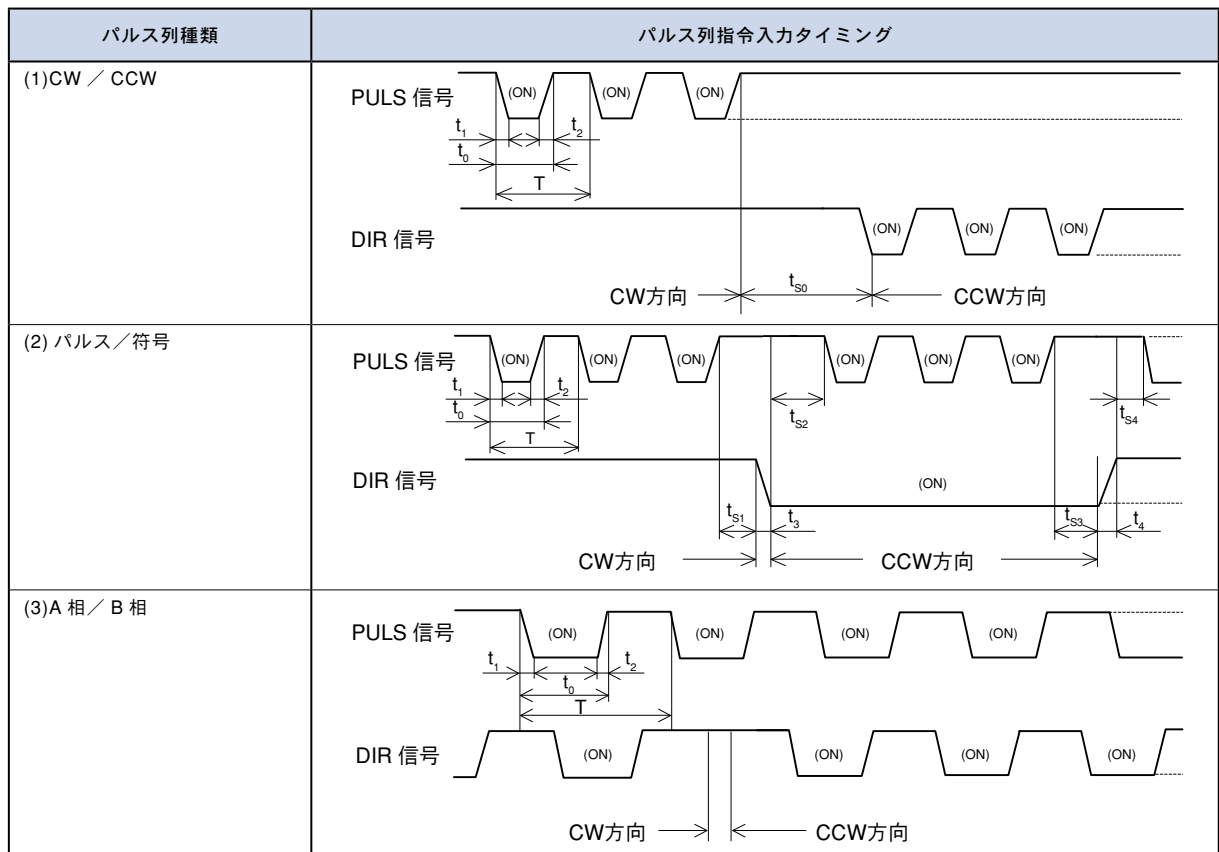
| パルス列種類 | パルス列指令入力タイミング |
|---|---|
| (1)CW ／ CCW | PULS 信号 (ON) (ON) (ON) $t_1$ $t_2$ $t_0$ T DIR 信号 (ON) (ON) (ON) CW方向 $t_{S0}$ CCW方向 |
| (2) パルス／符号 | PULS 信号 (ON) (ON) (ON) (ON) (ON) (ON) $t_1$ $t_2$ $t_0$ T $t_{S2}$ $t_{S4}$ DIR 信号 (ON) $t_{S1}$ $t_3$ $t_{S3}$ $t_4$ CW方向 CCW方向 |
| (3)A 相／ B 相 | PULS 信号 (ON) (ON) (ON) (ON) $t_1$ $t_0$ $t_2$ T DIR 信号 (ON) (ON) (ON) (ON) CW方向 CCW方向 |